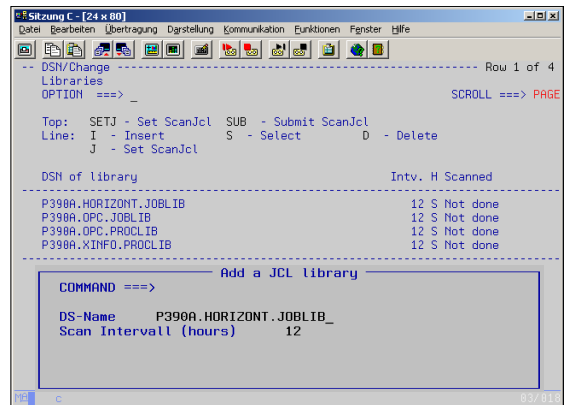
Sitzung C - [24 x 80]

Datei Bearbeiten Übertragung Darstellung Kommunikation Funktionen Fenster Hilfe

-- DSN/Change ---------------------------------------------------- Row 1 of 4
Libraries
OPTION ===> _ SCROLL ===> PAGE

Top: SETJ - Set ScanJcl SUB - Submit ScanJcl
Line: I - Insert S - Select D - Delete
J - Set ScanJcl

DSN of library Intv. H Scanned

P390A.HORIZONT.JOBLIB 12 S Not done
P390A.OPC.JOBLIB 12 S Not done
P390A.OPC.PROCLIB 12 S Not done
P390A.XINFO.PROCLIB 12 S Not done

Add a JCL library

COMMAND ===>

DS-Name P390A.HORIZONT.JOBLIB_
Scan Intervall (hours) 12

MA c 03/018